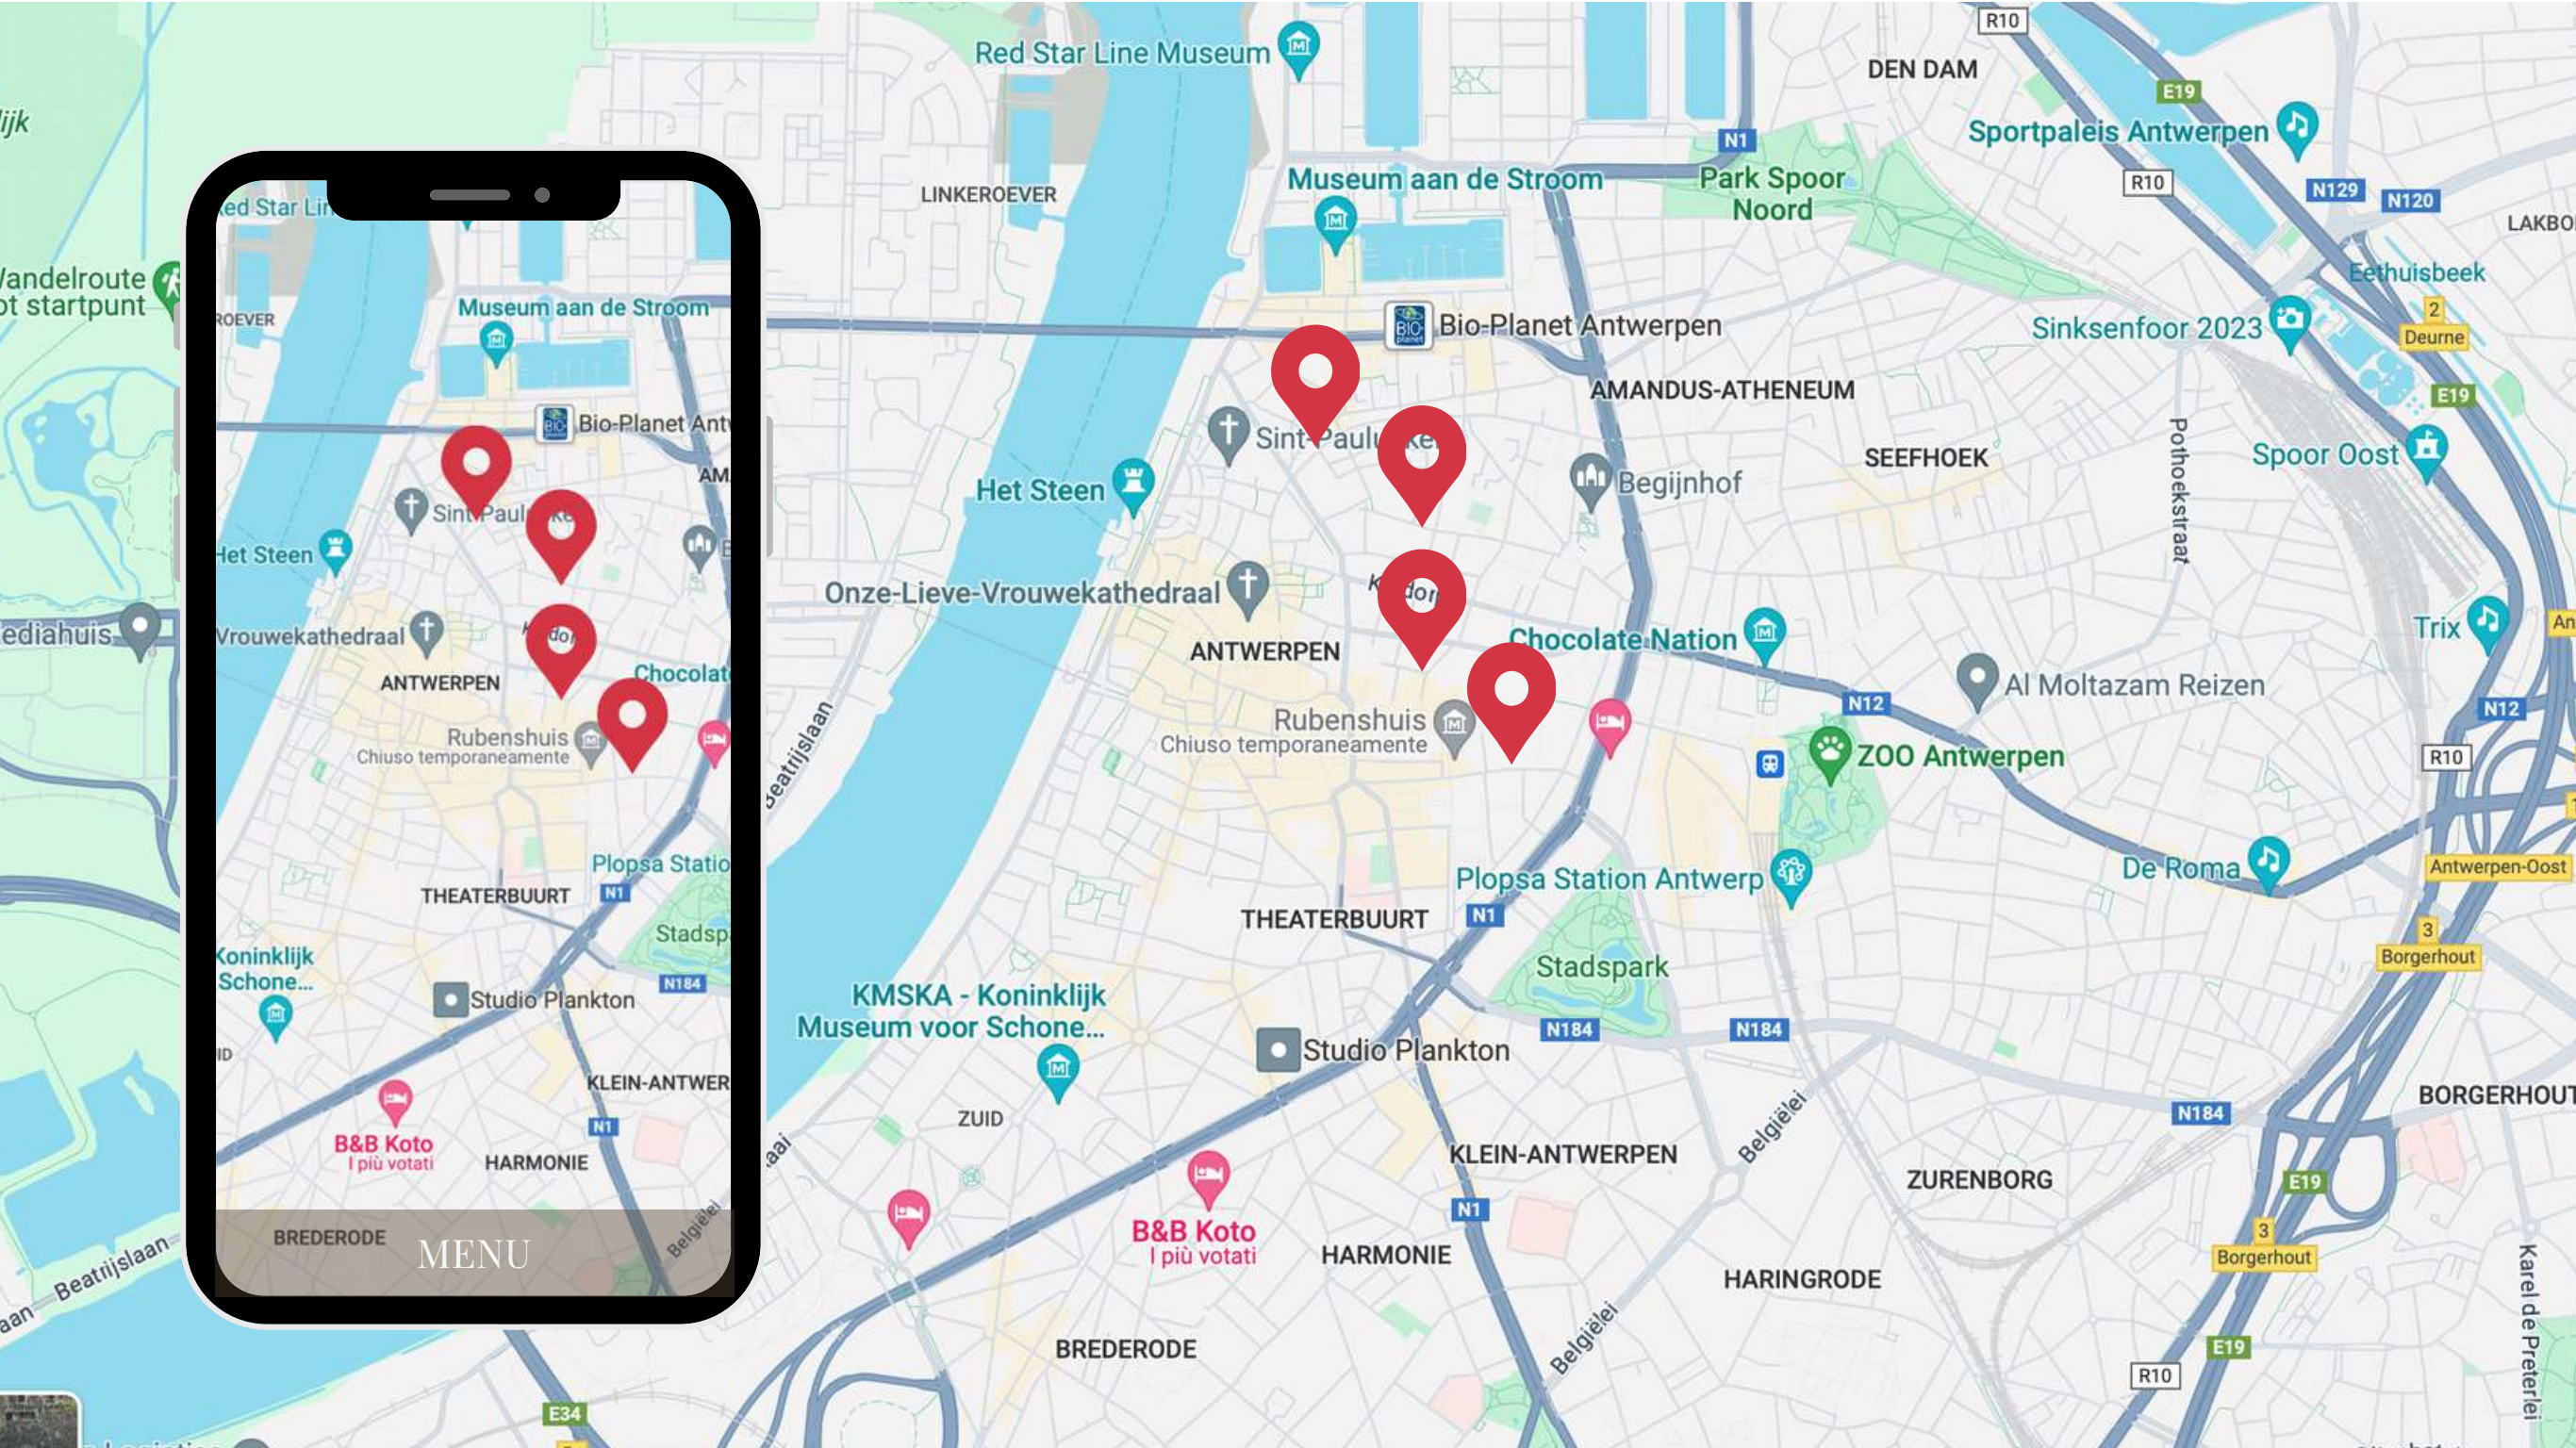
Red Star Line Museum
DEN DAM
R10
E19
Sportpaleis Antwerpen
N1
LINKEROEVER
Museum aan de Stroom
Park Spoor Noord
R10
N129
N120
LAKBO
Eethuisbeek
2
Deurne
Bio-Planet Antwerpen
Sinksenfoor 2023
AMANDUS-ATHENEUM
E19
Sint-Paulu
Begijnhof
SEEFHOEK
Pothoekstraat
Spoor Oost
Het Steen
Onze-Lieve-Vrouwekathedraal
ANTWERPEN
Chocolate Nation
Trix
Al Moltazam Reizen
N12
N12
Rubenshuis
Chiuso temporaneamente
ZOO Antwerpen
R10
Beatrijslaan
De Roma
Antwerpen-Oost
Plopsa Station Antwerp
THEATERBUURT
N1
3
Borgerhout
Stadspark
KMSKA - Koninklijk Museum voor Schone...
N184
N184
Studio Plankton
BORGERHOUT
N184
ZUID
KLEIN-ANTWERPEN
Belgiëlei
ZURENBORG
E19
3
Borgerhout
B&B Koto
I più votati
N1
HARMONIE
HARINGRODE
Belgiëlei
BREDERODE
R10
E19
Karel de Preterlei
E34
Wandelroute
startpunt
ediahuis
Beatrijslaan

ed Star Lin
Museum aan de Stroom
ROEVER
Bio-Planet Ant
AM
Sint-Paul
Het Steen
Vrouwekathedraal
ANTWERPEN
Chocolat
Rubenshuis
Chiuso temporaneamente
Plopsa Statio
THEATERBUURT
N1
Stadsp
Koninklijk Schone...
N184
Studio Plankton
KLEIN-ANTWER
N1
B&B Koto
I più votati
HARMONIE
BREDERODE
MENU
Belgiëlei